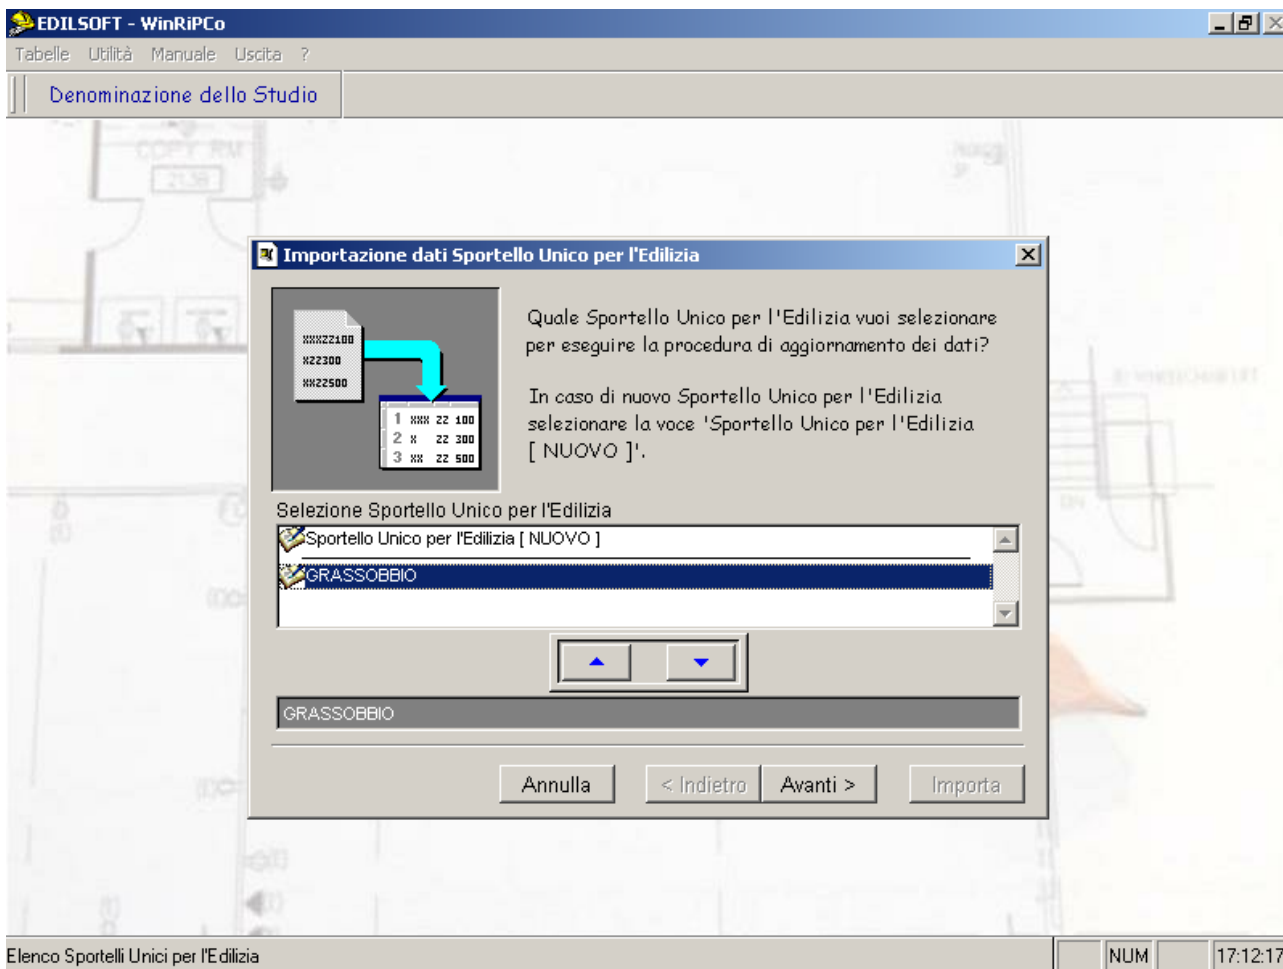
EDILSOFT - WinRiPCo

Tabelle Utilità Manuale Uscita ?

Denominazione dello Studio

Importazione dati Sportello Unico per l'Edilizia

xxxzz100
xzz300
xxzz500

| 1 | xxx | zz | 100 |
|---|---|---|---|
| 2 | x | zz | 300 |
| 3 | xx | zz | 500 |

Quale Sportello Unico per l'Edilizia vuoi selezionare per eseguire la procedura di aggiornamento dei dati?

In caso di nuovo Sportello Unico per l'Edilizia selezionare la voce 'Sportello Unico per l'Edilizia [ NUOVO ]'.

Selezione Sportello Unico per l'Edilizia

Sportello Unico per l'Edilizia [ NUOVO ]
GRASSOBBIO

GRASSOBBIO

Annulla
< Indietro
Avanti >
Importa

Elenco Sportelli Unici per l'Edilizia
NUM
17:12:17